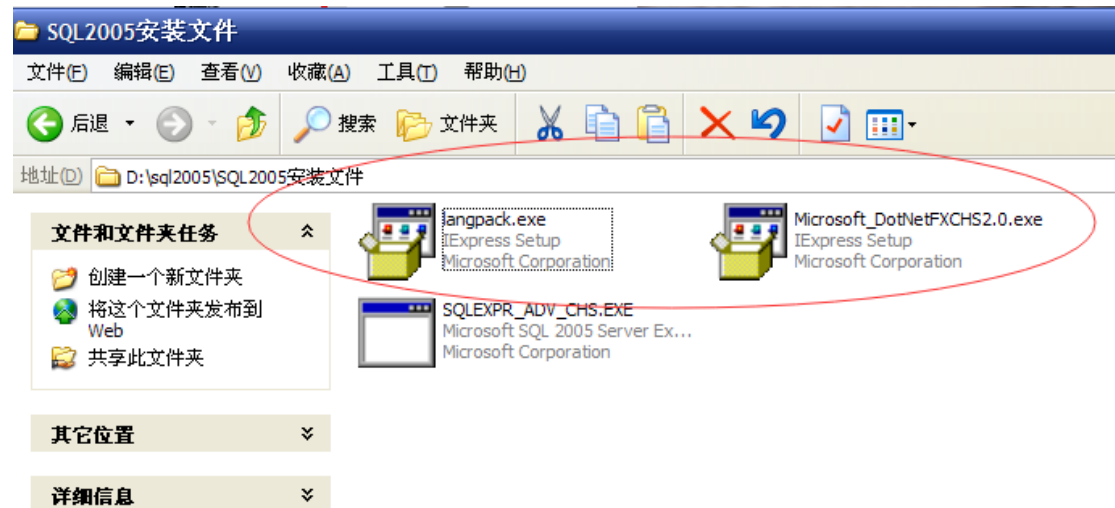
SQL2005安装文件

文件(F) 编辑(E) 查看(V) 收藏(A) 工具(T) 帮助(H)

后退 搜索 文件夹

地址(D) D:\sql2005\SQL2005安装文件

文件和文件夹任务

创建一个新文件夹
将这个文件夹发布到 Web
共享此文件夹

其它位置

详细信息

langpack.exe
IExpress Setup
Microsoft Corporation

Microsoft_DotNetFXCHS2.0.exe
IExpress Setup
Microsoft Corporation

SQLEXPR_ADV_CHS.EXE
Microsoft SQL 2005 Server Ex...
Microsoft Corporation